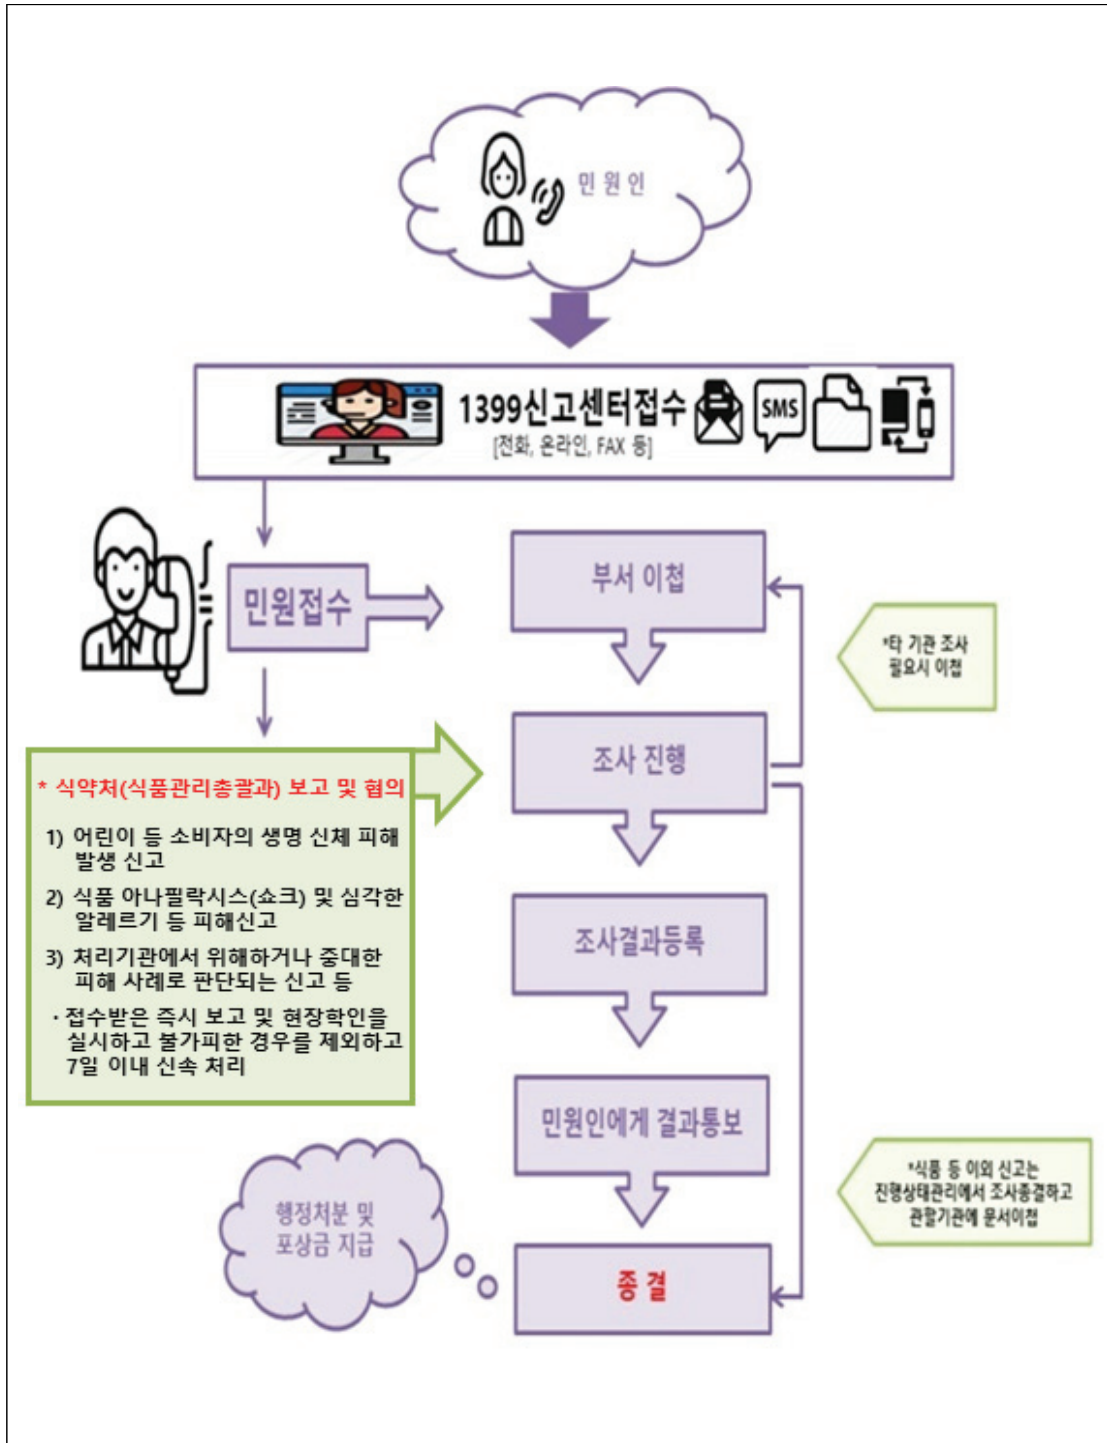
민 원 인

1399신고센터접수
[전화, 온라인, FAX 등]

SMS

민원접수

부서 이첩

*타 기관 조사 필요시 이첩

조사 진행

* 식약처(식품관리총괄과) 보고 및 협의

1) 어린이 등 소비자의 생명 신체 피해 발생 신고

2) 식품 아나필락시스(쇼크) 및 심각한 알레르기 등 피해신고

3) 처리기관에서 위해하거나 중대한 피해 사례로 판단되는 신고 등

· 접수받은 즉시 보고 및 현장확인을 실시하고 불가피한 경우를 제외하고 7일 이내 신속 처리

조사결과등록

민원인에게 결과통보

*식품 등 이외 신고는 진행상태관리에서 조사종결하고 관할기관에 문서이첩

행정처분 및 포상금 지급

종 결